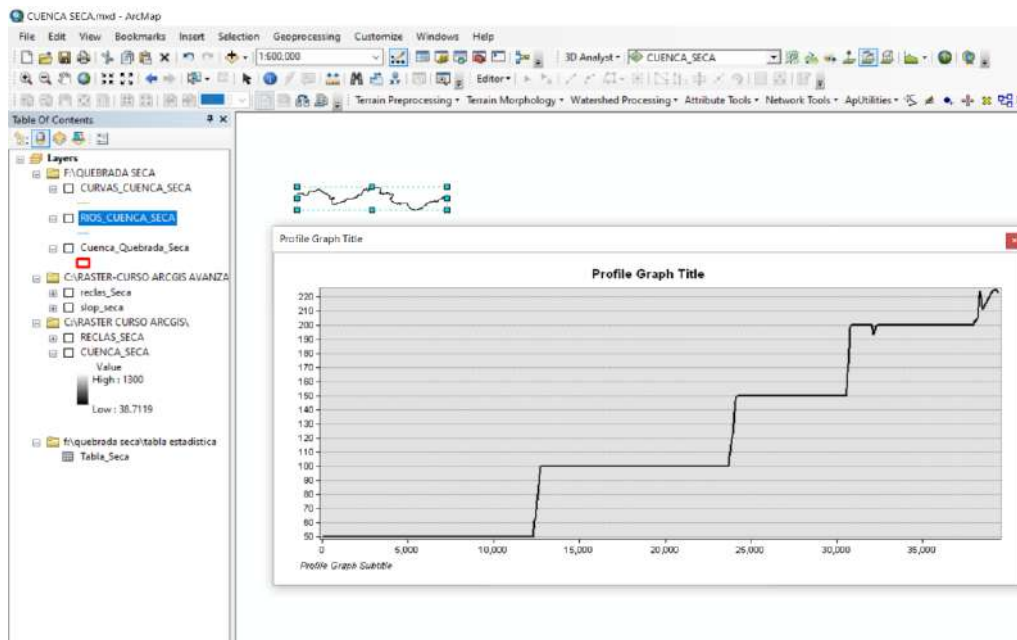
CUENCA SECA.mxd - ArcMap

File Edit View Bookmarks Insert Selection Geoprocessing Customize Windows Help

1:600.000

3D Analyst CUENCA_SECA

Editor

Terrain Preprocessing Terrain Morphology Watershed Processing Attribute Tools Network Tools ApUtilities

Table Of Contents

Layers
F:\QUEBRADA SECA
CURVAS_CUENCA_SECA
RIOS_CUENCA_SECA
Cuenca_Quebrada_Seca
C:\RASTER-CURSO ARCGIS AVANZA
reclas_Seca
slop_seca
C:\RASTER CURSO ARCGIS\
RECLAS_SECA
CUENCA_SECA
Value
High : 1300
Low : 38.7119
f:\quebrada seca\tabla estadistica
Tabla_Seca

Profile Graph Title

Profile Graph Title

220
210
200
190
180
170
160
150
140
130
120
110
100
90
80
70
60
50

0 5,000 10,000 15,000 20,000 25,000 30,000 35,000

Profile Graph Subtitle